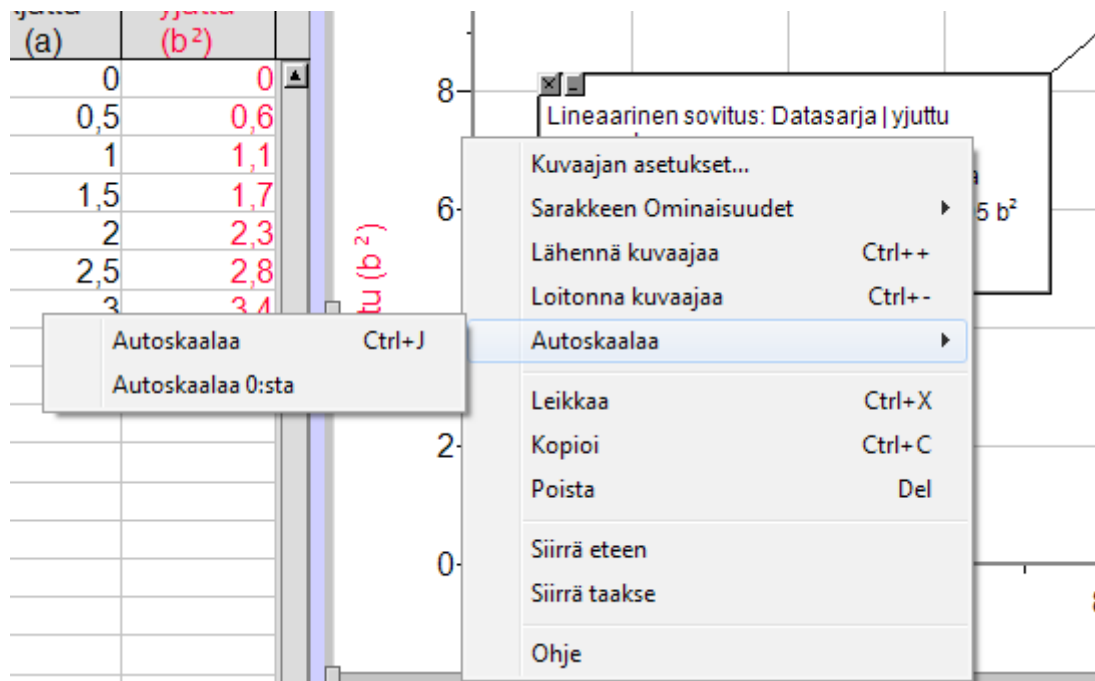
| (a) | (b²) |
|---|---|
| 0 | 0 |
| 0,5 | 0,6 |
| 1 | 1,1 |
| 1,5 | 1,7 |
| 2 | 2,3 |
| 2,5 | 2,8 |
| 3 | 3,4 |

Autoskaalaa Ctrl+J
Autoskaalaa 0:sta

8
6
2
0
tu (b²)

Lineaarinen sovitus: Datasarja | yjuttu
a
5 b²

Kuvaajan asetukset...
Sarakkeen Ominaisuudet
Lähennä kuvaajaa Ctrl++
Loitonna kuvaajaa Ctrl+-
Autoskaalaa
Leikkaa Ctrl+X
Kopioi Ctrl+C
Poista Del
Siirrä eteen
Siirrä taakse
Ohje